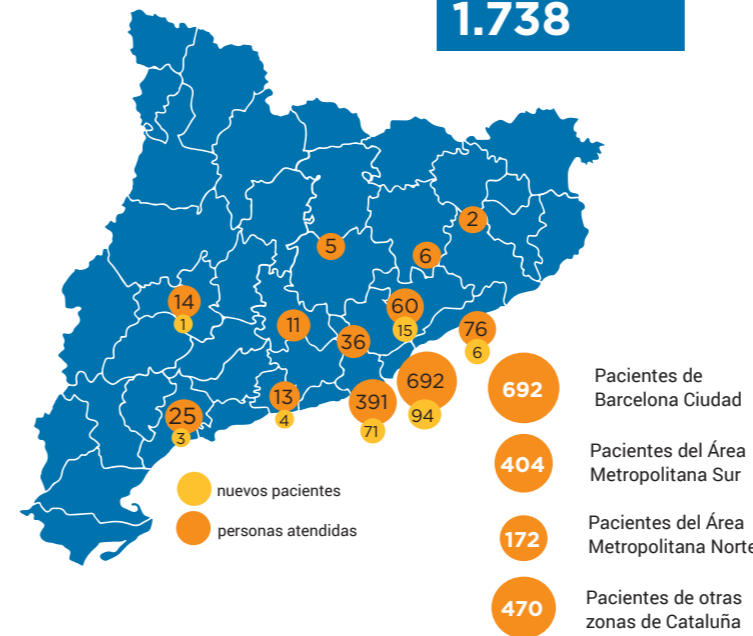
1.738

2
5
6
14
1
60
15
76
6
11
36
692
94
13
4
391
71
25
3

nuevos pacientes
personas atendidas

692 Pacientes de Barcelona Ciudad

404 Pacientes del Área Metropolitana Sur

172 Pacientes del Área Metropolitana Norte

470 Pacientes de otras zonas de Cataluña